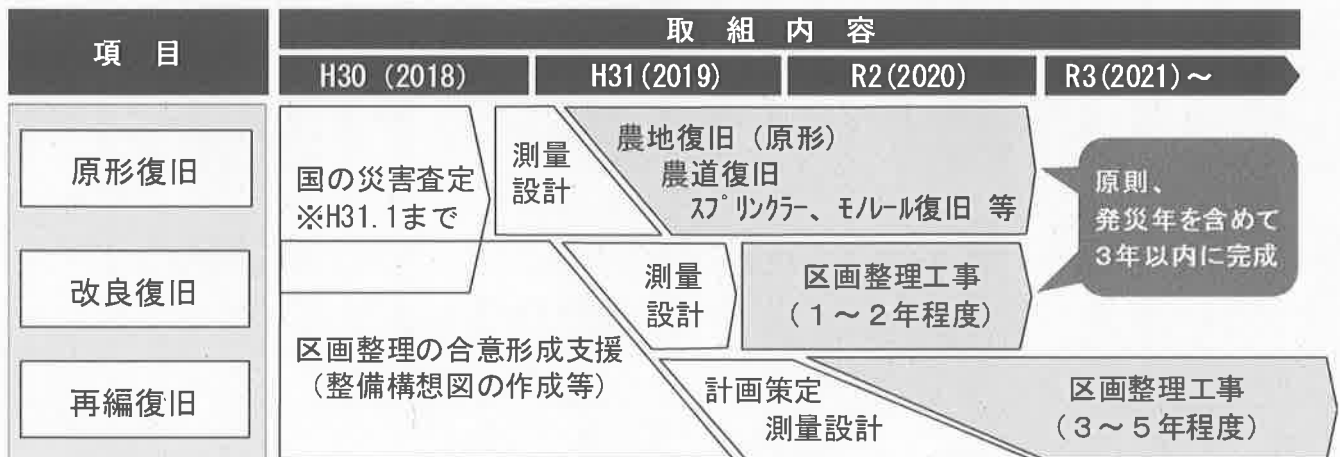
| 項　目 | 取　組　内　容 | | | |
|---|---|---|---|---|
| | H30（2018） | H31(2019) | R2(2020) | R3(2021)～ |

原形復旧

改良復旧

再編復旧

国の災害査定
※H31.1まで

測量
設計

農地復旧（原形）
農道復旧
ｽﾌﾟﾘﾝｸﾗｰ、ﾓﾉﾚｰﾙ復旧 等

原則、
発災年を含めて
3年以内に完成

測量
設計

区画整理工事
（１～２年程度）

区画整理の合意形成支援
（整備構想図の作成等）

計画策定
測量設計

区画整理工事
（３～５年程度）